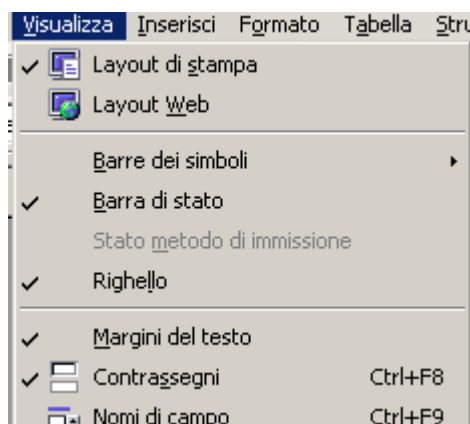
Visualizza Inserisci Formato Tabella Stru

Layout di stampa
Layout Web
Barre dei simboli
Barra di stato
Stato metodo di immissione
Righello
Margini del testo
Contrassegni Ctrl+F8
Nomi di campo Ctrl+F9